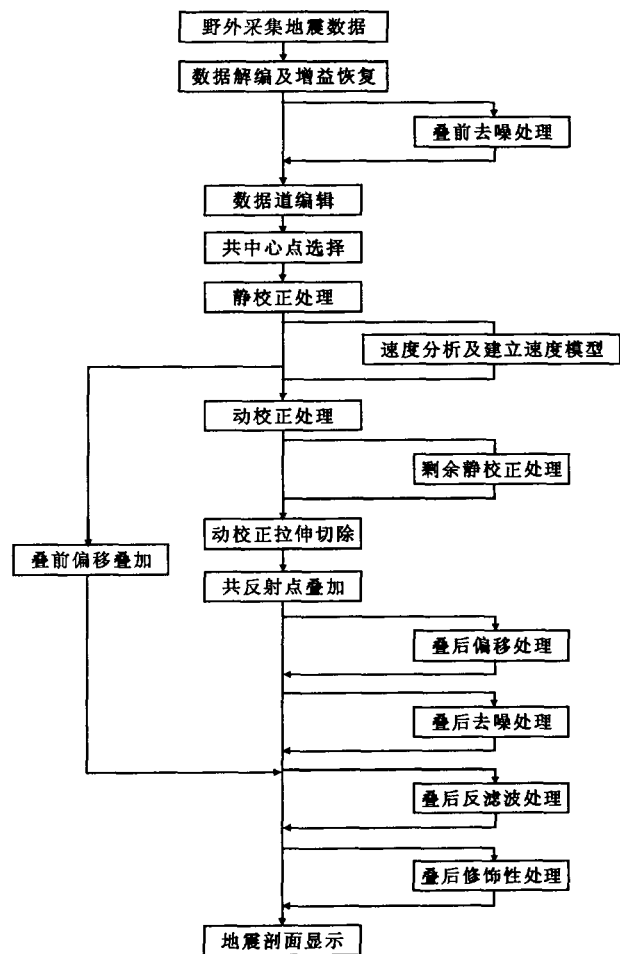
野外采集地震数据

数据解编及增益恢复

叠前去噪处理

数据道编辑

共中心点选择

静校正处理

速度分析及建立速度模型

动校正处理

剩余静校正处理

动校正拉伸切除

叠前偏移叠加

共反射点叠加

叠后偏移处理

叠后去噪处理

叠后反滤波处理

叠后修饰性处理

地震剖面显示